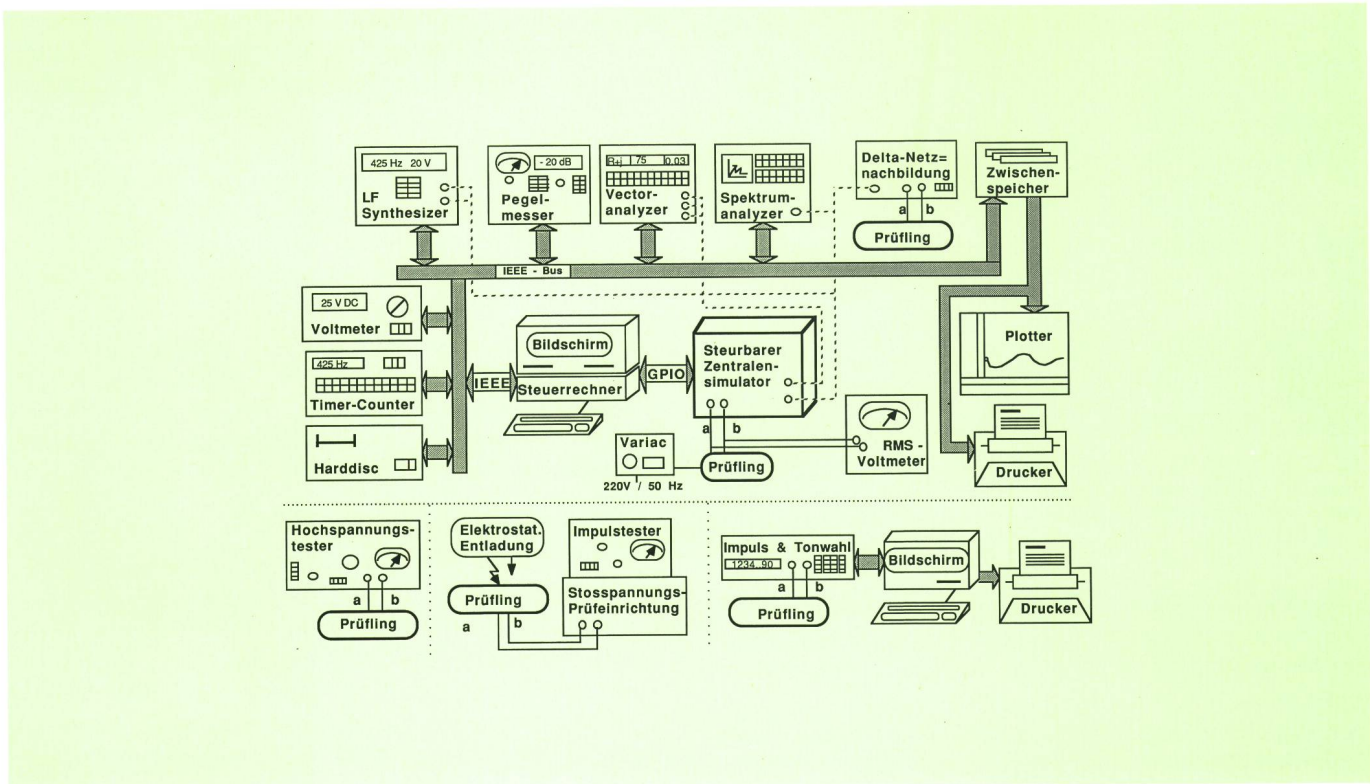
425 Hz 20 V
LF Synthesizer

- 20 dB
Pegelmesser

R+j 75 0.03
Vectoranalyzer

Spektrumanalyzer

Delta-Netz=nachbildung
a b
Prüfling

Zwischenspeicher

IEEE - Bus

25 V DC
Voltmeter

425 Hz
Timer-Counter

Harddisc

Bildschirm
IEEE
Steuerrechner
GPIO

Steurbarer Zentralensimulator
a b

Plotter

Variac
220V / 50 Hz
Prüfling

RMS - Voltmeter

Drucker

Hochspannungstester
a b
Prüfling

Elektrostat. Entladung
Prüfling
a b
Impulstester
Stosspannungs-Prüfeinrichtung

Impuls & Tonwahl
1234, 90
a b
Prüfling
Bildschirm
Drucker